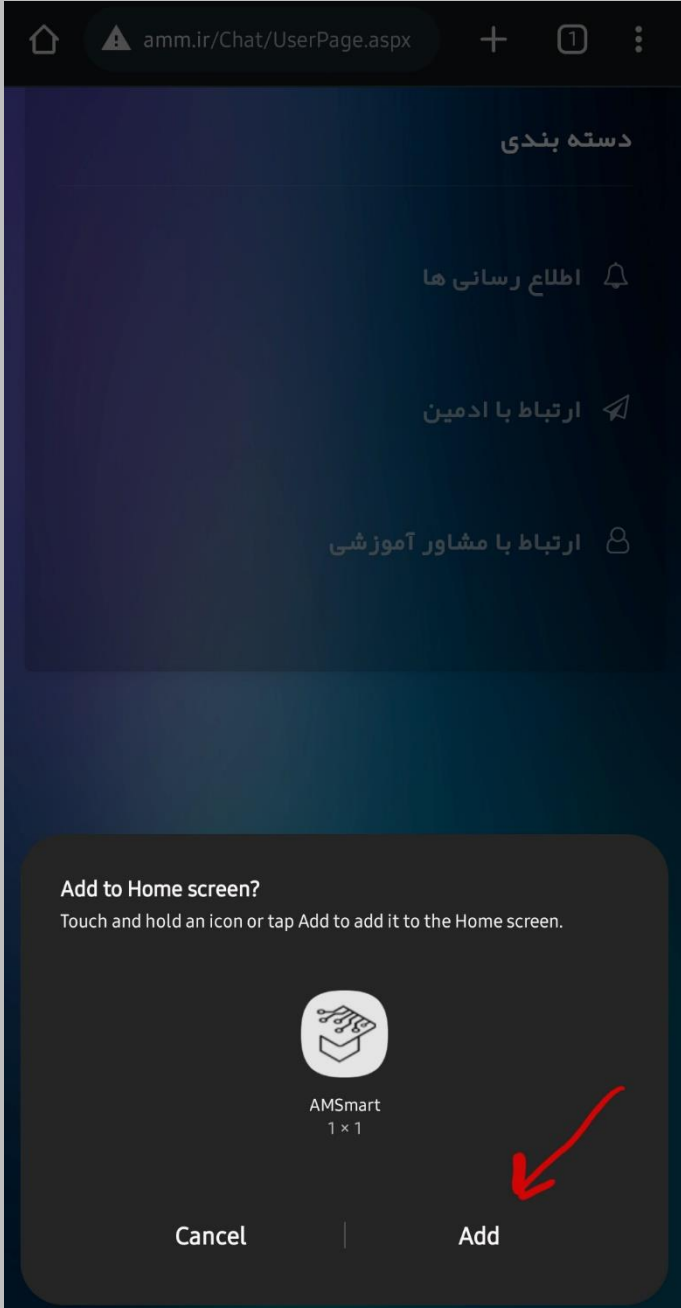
amm.ir/Chat/UserPage.aspx

1

دسته بندی

اطلاع رسانی ها

ارتباط با ادمین

ارتباط با مشاور آموزشی

Add to Home screen?
Touch and hold an icon or tap Add to add it to the Home screen.

AMSmart
1 × 1

Cancel

Add